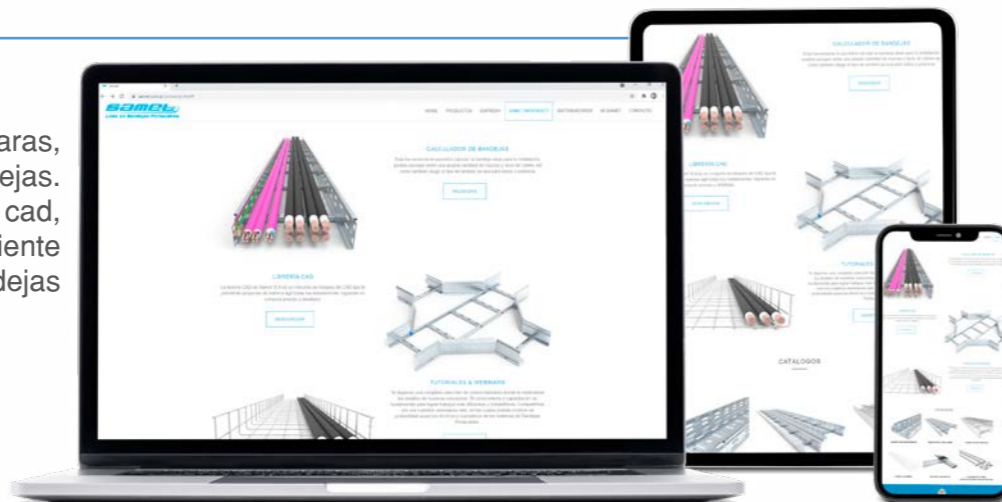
aras,
ejas.
cad,
iente
dejas

Samet
HOME PRODUCTOS EMPRESA SAMET PROYECTO DISTRIBUIDORES MI SAMET CONTACTO

CALCULADOR DE BANDEJAS
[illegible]
CALCULADOR

LIBRERÍA CAD
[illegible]
DESCARGAR

TUTORIALES & WEBINARS
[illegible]

CALCULADOR DE BANDEJAS
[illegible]

LIBRERÍA CAD

TUTORIALES

CATALOGOS